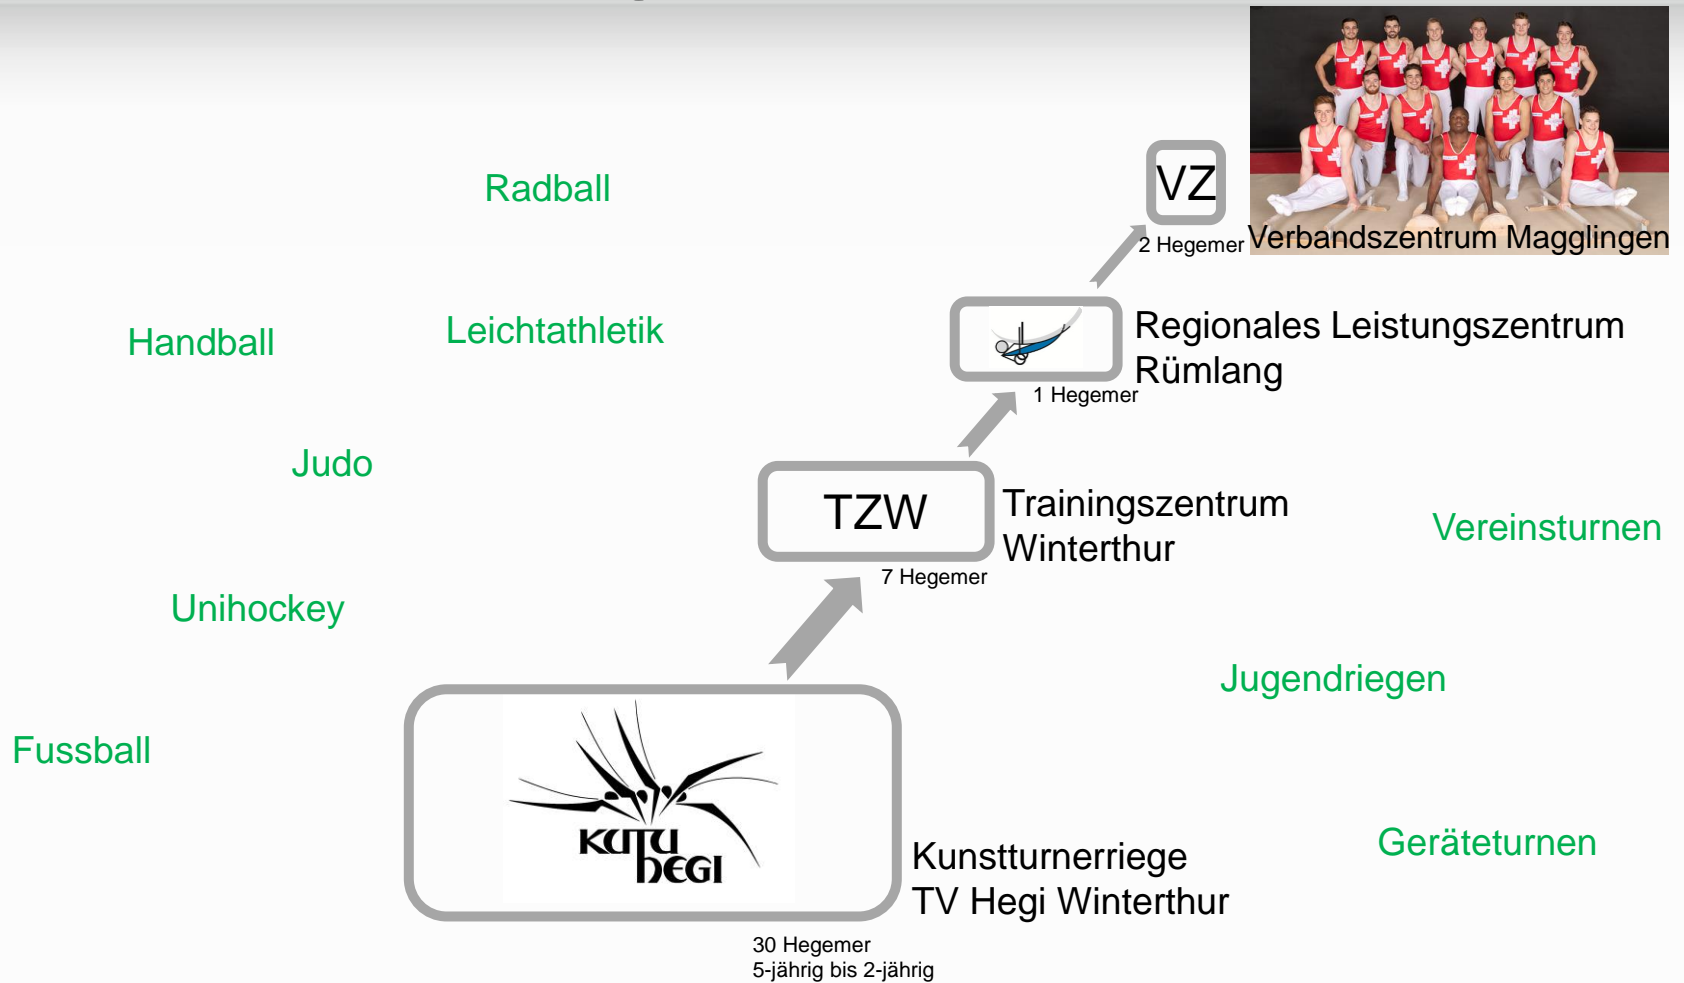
Radball

VZ

2 Hegemer

Verbandszentrum Magglingen

Handball

Leichtathletik

Regionales Leistungszentrum Rümlang

1 Hegemer

Judo

TZW

Trainingszentrum Winterthur

Vereinsturnen

7 Hegemer

Unihockey

Jugendriegen

Fussball

KUTU HEGI

Kunstturnerriege TV Hegi Winterthur

Geräteturnen

30 Hegemer
5-jährig bis 2-jährig